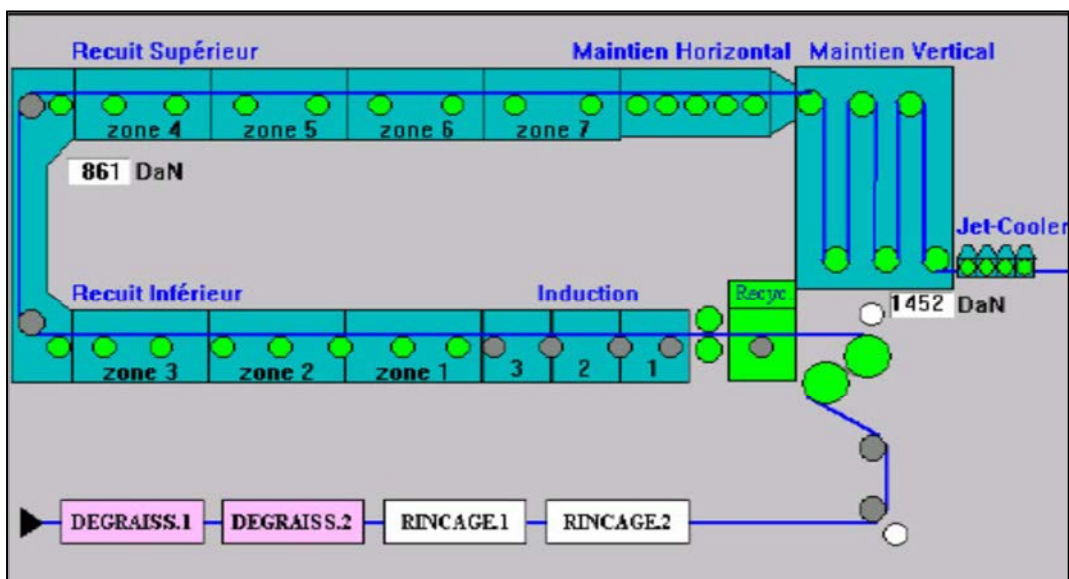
Recuit Supérieur
Maintien Horizontal
Maintien Vertical
zone 4
zone 5
zone 6
zone 7
861 DaN
Jet-Cooler
Recuit Inférieur
Induction
Recyc.
1452 DaN
zone 3
zone 2
zone 1
3
2
1
DEGRAISS.1
DEGRAISS.2
RINCAGE.1
RINCAGE.2